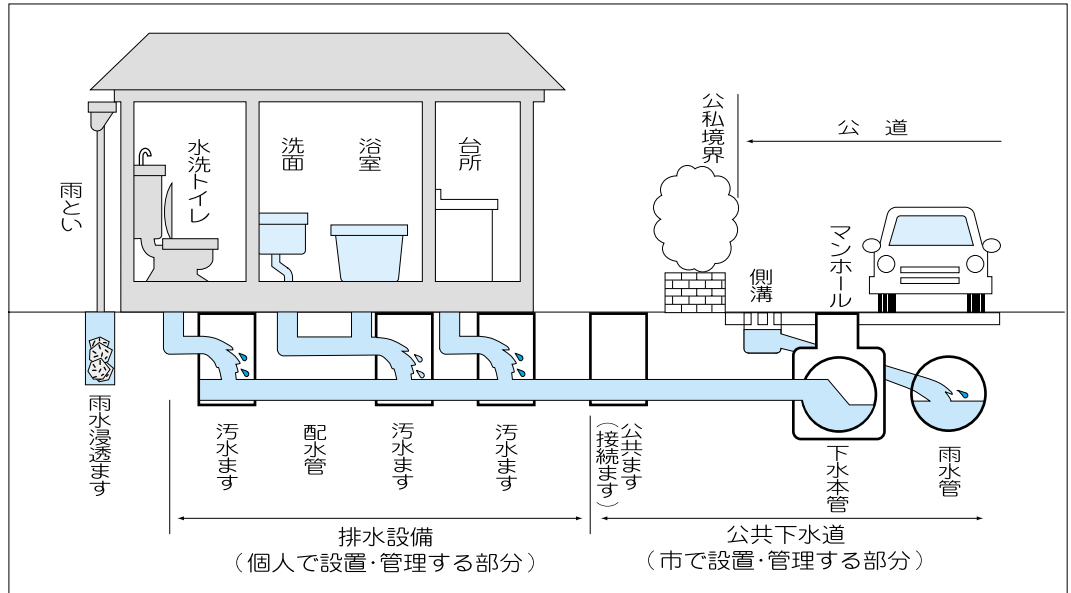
雨とい

水洗トイレ

洗面

浴室

台所

公私境界

公道

側溝

マンホール

雨水浸透ます

汚水ます

配水管

汚水ます

汚水ます

公共ます（接続ます）

下水本管

雨水管

排水設備
（個人で設置・管理する部分）

公共下水道
（市で設置・管理する部分）